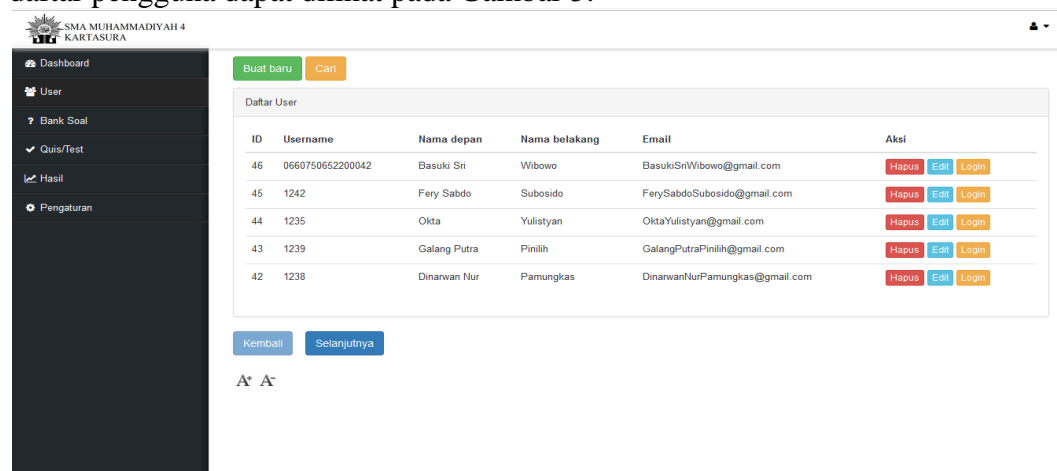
daftar pengguna dapat dilihat pada Gambar 5.

SMA MUHAMMADIYAH 4 KARTASURA

Dashboard
User
Bank Soal
Quis/Test
Hasil
Pengaturan

Buat baru Cari

Daftar User

| ID | Username | Nama depan | Nama belakang | Email | Aksi |
|---|---|---|---|---|---|
| 46 | 0660750652200042 | Basuki Sri | Wibowo | BasukiSriWibowo@gmail.com | Hapus Edit Login |
| 45 | 1242 | Fery Sabdo | Subosido | FerySabdoSubosido@gmail.com | Hapus Edit Login |
| 44 | 1235 | Okta | Yulistyan | OktaYulistyan@gmail.com | Hapus Edit Login |
| 43 | 1239 | Galang Putra | Pinilih | GalangPutraPinilih@gmail.com | Hapus Edit Login |
| 42 | 1238 | Dinarwan Nur | Pamungkas | DinarwanNurPamungkas@gmail.com | Hapus Edit Login |

Kembali Selanjutnya

A⁺ A⁻